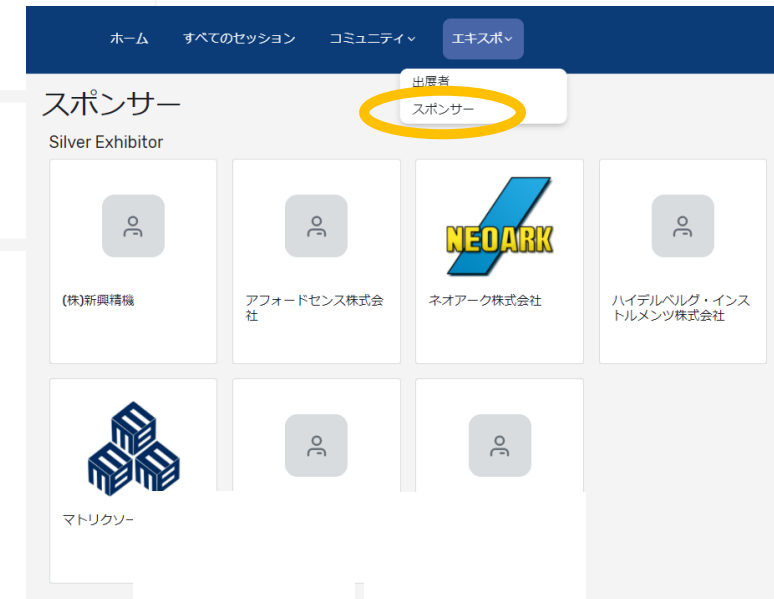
ホーム すべてのセッション コミュニティ エキスポ

出展者
スポンサー

スポンサー

Silver Exhibitor

(株)新興精機

アフォードセンス株式会社

NEOARK

ネオアーク株式会社

ハイデルベルグ・インストルメンツ株式会社

マトリクソ